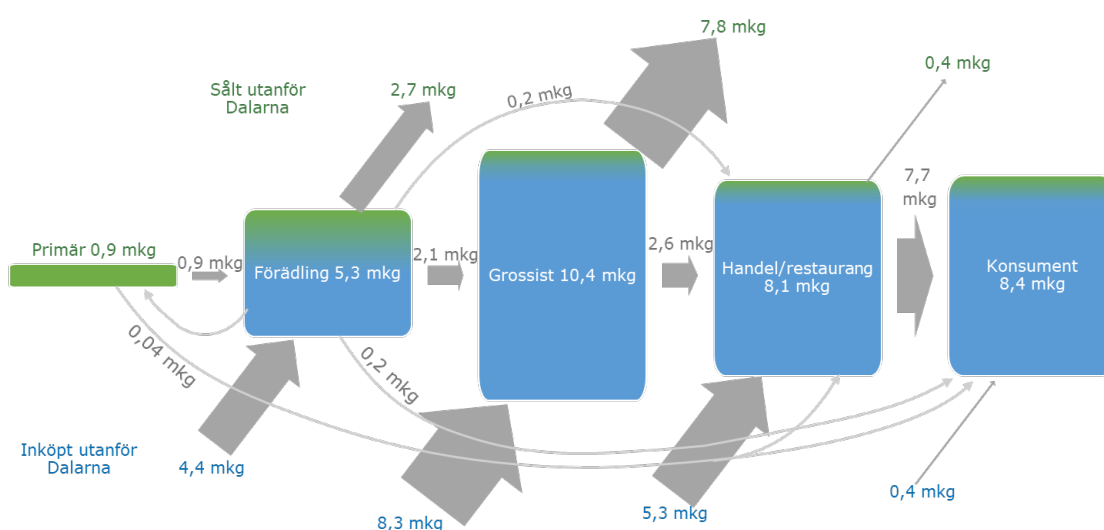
7,8 mkg

0,4 mkg

Sålt utanför Dalarna

2,7 mkg

0,2 mkg

7,7 mkg

Primär 0,9 mkg

0,9 mkg

Förädling 5,3 mkg

2,1 mkg

Grossist 10,4 mkg

2,6 mkg

Handel/restaurang 8,1 mkg

Konsument 8,4 mkg

0,04 mkg

0,2 mkg

Inköpt utanför Dalarna

4,4 mkg

8,3 mkg

5,3 mkg

0,4 mkg